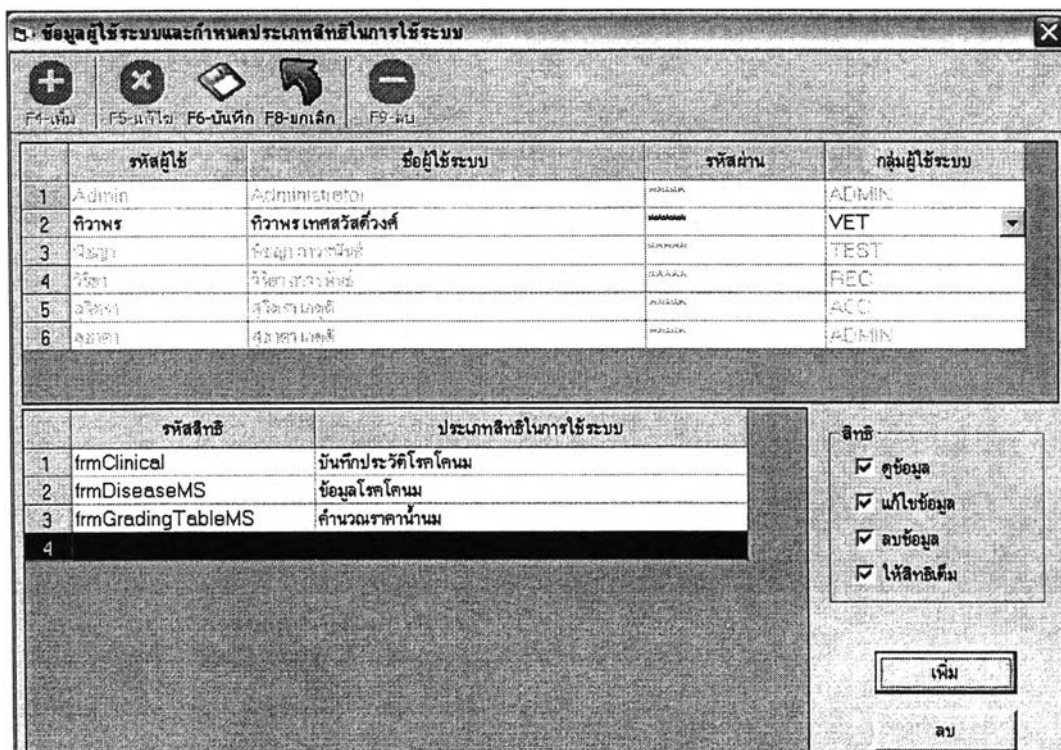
ข้อมูลผู้ใช้ระบบและกำหนดประเภทสิทธิในการใช้ระบบ

F4-เพิ่ม F5-แก้ไข F6-บันทึก F8-ยกเลิก F9-ลบ

| | รหัสผู้ใช้ | ชื่อผู้ใช้ระบบ | รหัสผ่าน | กลุ่มผู้ใช้ระบบ |
|---|---|---|---|---|
| 1 | Admin | Administrator | ***** | ADMIN |
| 2 | ทิวาพร | ทิวาพร เทศสวัสดิ์วงศ์ | ****** | VET |
| 3 | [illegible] | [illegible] | ***** | TEST |
| 4 | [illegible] | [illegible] | ***** | REC |
| 5 | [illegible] | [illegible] | ***** | ACC |
| 6 | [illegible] | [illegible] | ***** | ADMIN |

| | รหัสสิทธิ | ประเภทสิทธิในการใช้ระบบ |
|---|---|---|
| 1 | frmClinical | บันทึกประวัติโรคโคนม |
| 2 | frmDiseaseMS | ข้อมูลโรคโคนม |
| 3 | frmGradingTableMS | คำนวณราคาน้ำนม |
| 4 | | |

สิทธิ
ดูข้อมูล
แก้ไขข้อมูล
ลบข้อมูล
ให้สิทธิเต็ม

เพิ่ม

ลบ